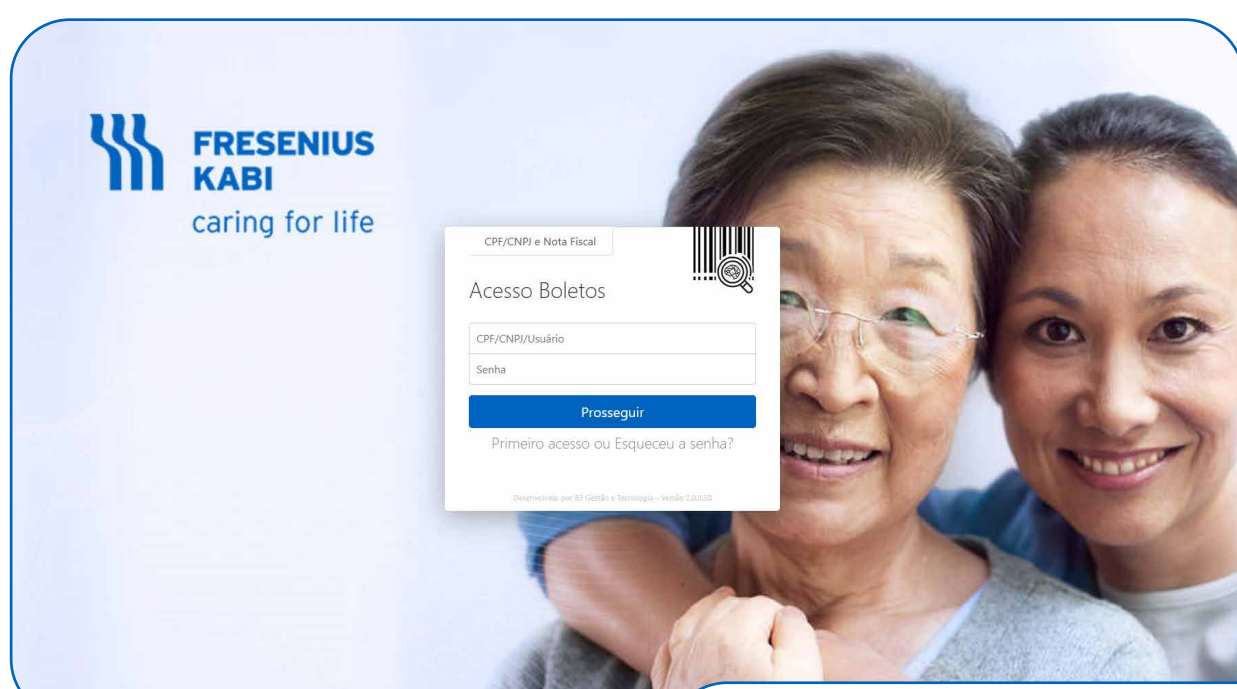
FRESENIUS KABI
caring for life

CPF/CNPJ e Nota Fiscal

Acesso Boletos

CPF/CNPJ/Usuário

Senha

Prosseguir

Primeiro acesso ou Esqueceu a senha?

Desenvolvido por B3 Gestão e Tecnologia – Versão 2.0.0.50